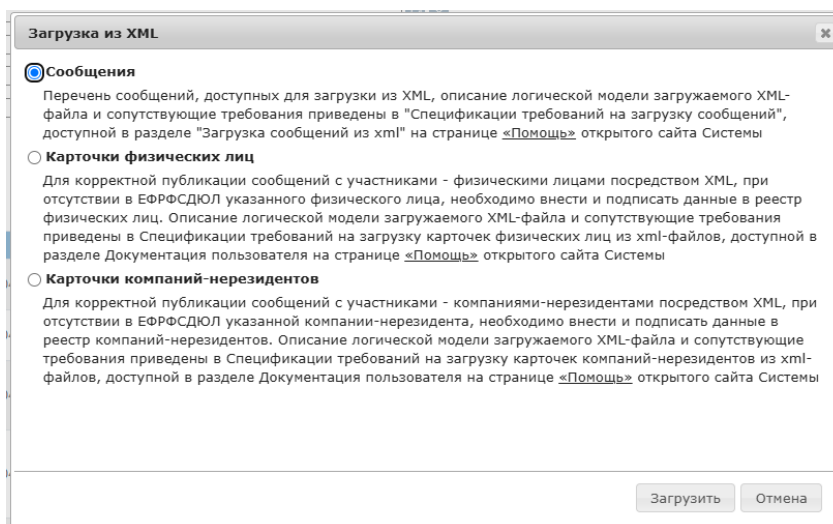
Загрузка из XML

Сообщения

Перечень сообщений, доступных для загрузки из XML, описание логической модели загружаемого XML-файла и сопутствующие требования приведены в "Спецификации требований на загрузку сообщений", доступной в разделе "Загрузка сообщений из xml" на странице «Помощь» открытого сайта Системы

Карточки физических лиц

Для корректной публикации сообщений с участниками - физическими лицами посредством XML, при отсутствии в ЕФРФСДЮЛ указанного физического лица, необходимо внести и подписать данные в реестр физических лиц. Описание логической модели загружаемого XML-файла и сопутствующие требования приведены в Спецификации требований на загрузку карточек физических лиц из xml-файлов, доступной в разделе Документация пользователя на странице «Помощь» открытого сайта Системы

Карточки компаний-нерезидентов

Для корректной публикации сообщений с участниками - компаниями-нерезидентами посредством XML, при отсутствии в ЕФРФСДЮЛ указанной компании-нерезидента, необходимо внести и подписать данные в реестр компаний-нерезидентов. Описание логической модели загружаемого XML-файла и сопутствующие требования приведены в Спецификации требований на загрузку карточек компаний-нерезидентов из xml-файлов, доступной в разделе Документация пользователя на странице «Помощь» открытого сайта Системы

Загрузить Отмена